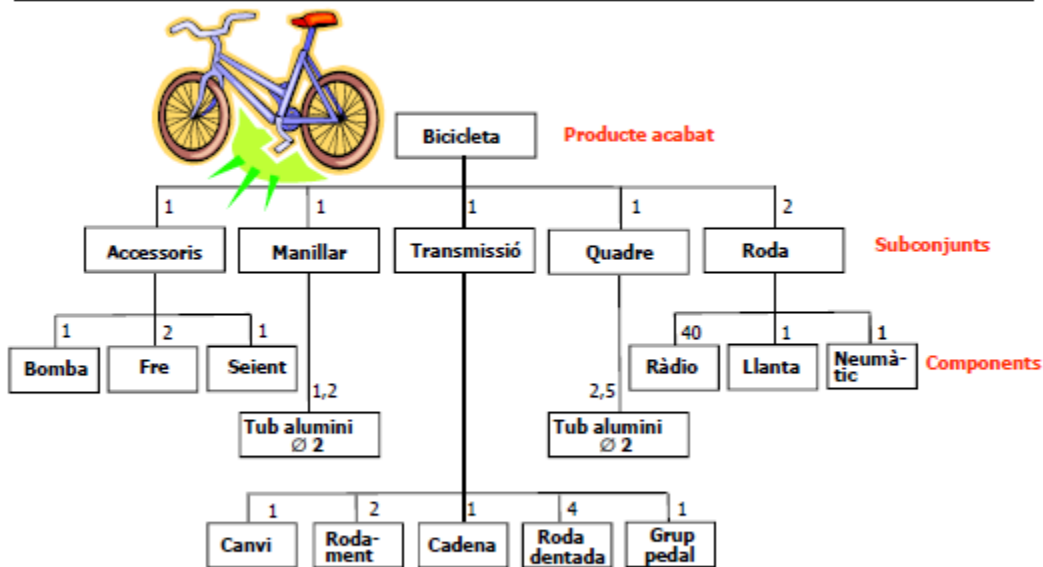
Bicicleta

Producte acabat

1 Accessoris

1 Manillar

1 Transmissió

1 Quadre

2 Roda

Subconjunts

1 Bomba

2 Fre

1 Seient

1,2 Tub alumini ∅ 2

2,5 Tub alumini ∅ 2

40 Ràdio

1 Llanta

1 Neumàtic

Components

1 Canvi

2 Rodament

1 Cadena

4 Roda dentada

1 Grup pedal